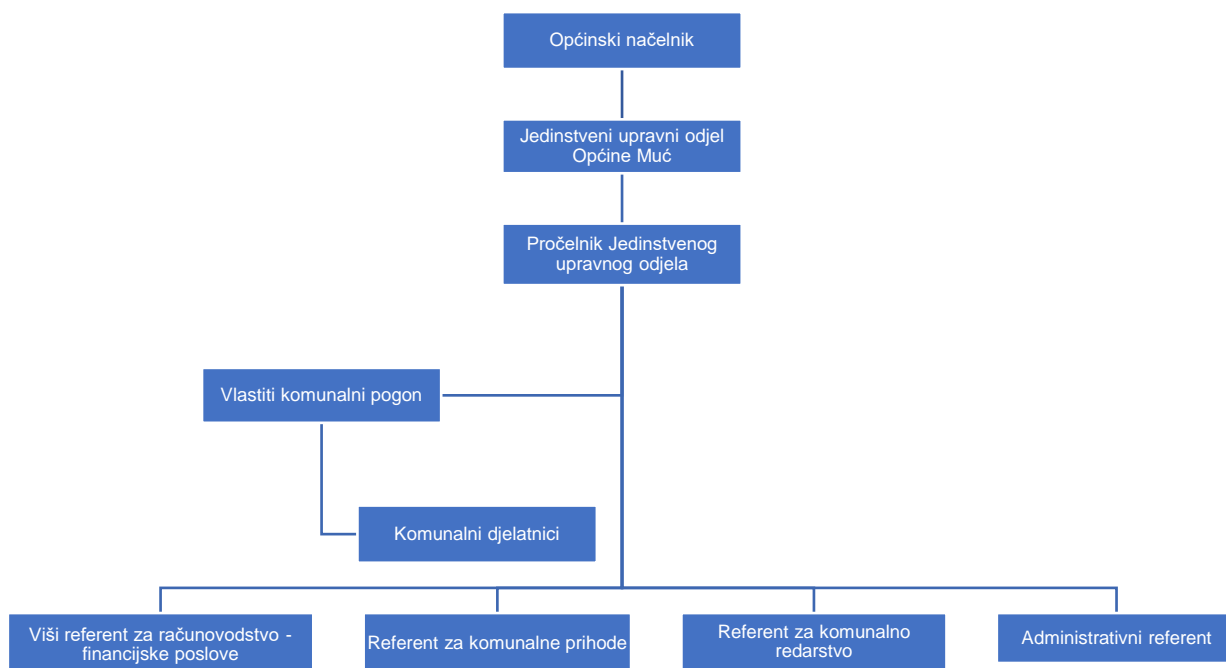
Općinski načelnik

Jedinstveni upravni odjel Općine Muć

Pročelnik Jedinstvenog upravnog odjela

Vlastiti komunalni pogon

Komunalni djelatnici

Viši referent za računovodstvo - financijske poslove

Referent za komunalne prihode

Referent za komunalno redarstvo

Administrativni referent